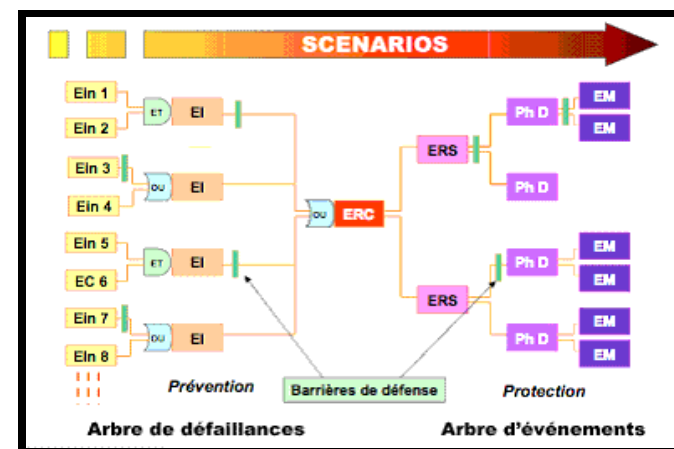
SCENARIOS

EIn 1
EIn 2
ET
EI
EIn 3
OU
EI
EIn 4
EIn 5
ET
EI
EC 6
EIn 7
OU
EI
EIn 8

OU
ERC

ERS
Ph D
EM
EM
Ph D
ERS
Ph D
EM
EM
Ph D
EM
EM

Prévention
Barrières de défense
Protection

Arbre de défaillances
Arbre d'événements